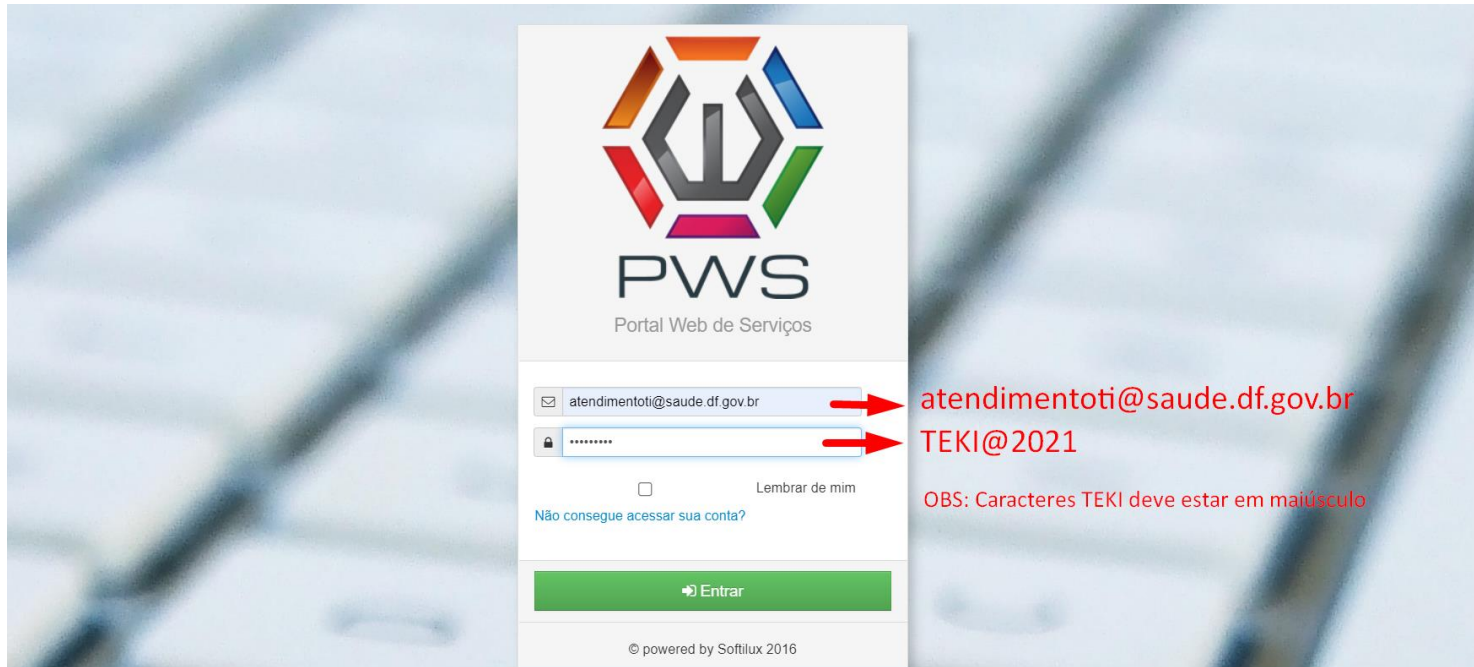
PWS
Portal Web de Serviços

atendimentoti@saude.df.gov.br
•••••••••

atendimentoti@saude.df.gov.br
TEKI@2021

Lembrar de mim

OBS: Caracteres TEKI deve estar em maiúsculo

Não consegue acessar sua conta?

Entrar

© powered by Softilux 2016